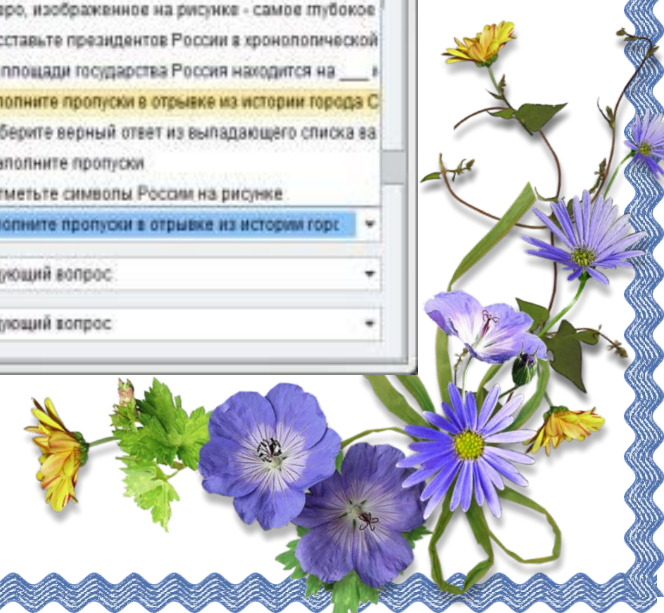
зеро, изображенное на рисунке - самое глубокое
сставьте президентов России в хронологической
площади государства Россия находится на ___
олните пропуски в отрывке из истории города С
берите верный ответ из выпадающего списка ва
аполните пропуски
тметьте символы России на рисунке
олните пропуски в отрывке из истории горс
ующий вопрос
ующий вопрос